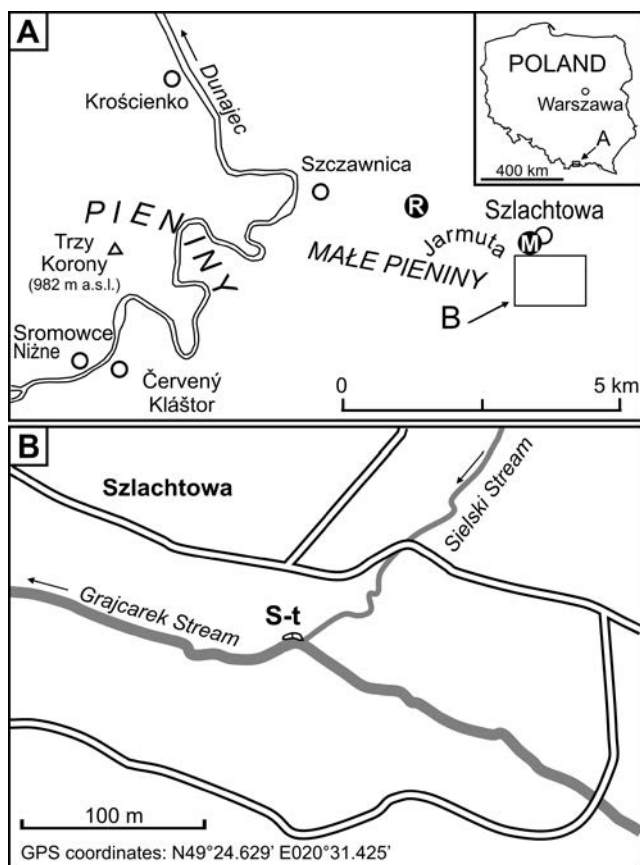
A

POLAND
Warszawa
A
400 km

Krościenko
Dunajec
Szczawnica
R
Szlachtowa
M
Jarmuta
PIENINY
MAŁE PIENINY
Trzy Korony
(982 m a.s.l.)
B
Sromowce Niżne
Červený Kláštor
0
5 km

B
Szlachtowa
Sielski Stream
Grajcarek Stream
S-t
100 m
GPS coordinates: N49°24.629' E020°31.425'